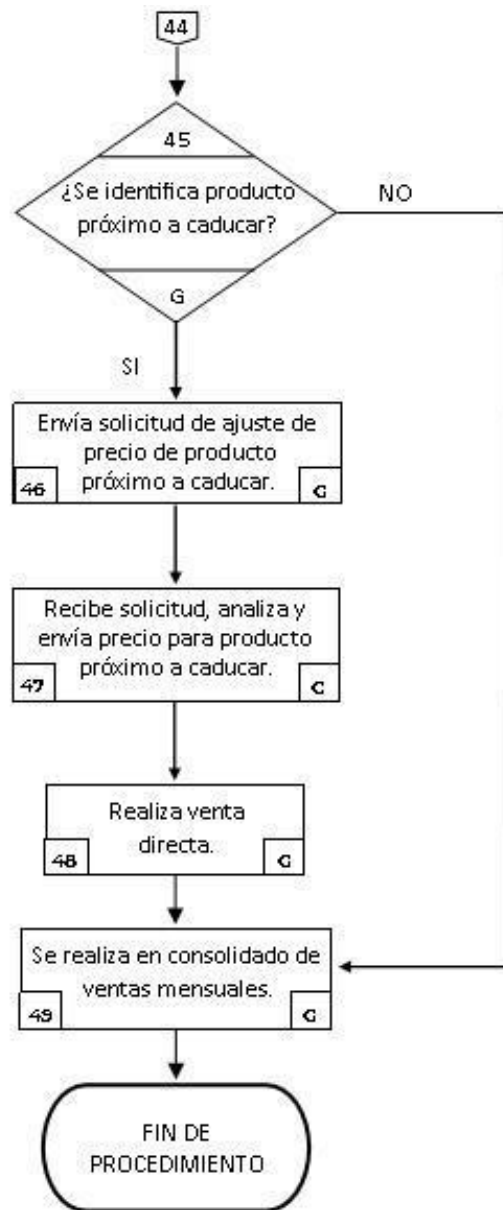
44

45

¿Se identifica producto próximo a caducar?

G

NO

SI

Envía solicitud de ajuste de precio de producto próximo a caducar.

46

G

Recibe solicitud, analiza y envía precio para producto próximo a caducar.

47

G

Realiza venta directa.

48

G

Se realiza en consolidado de ventas mensuales.

49

G

FIN DE PROCEDIMIENTO